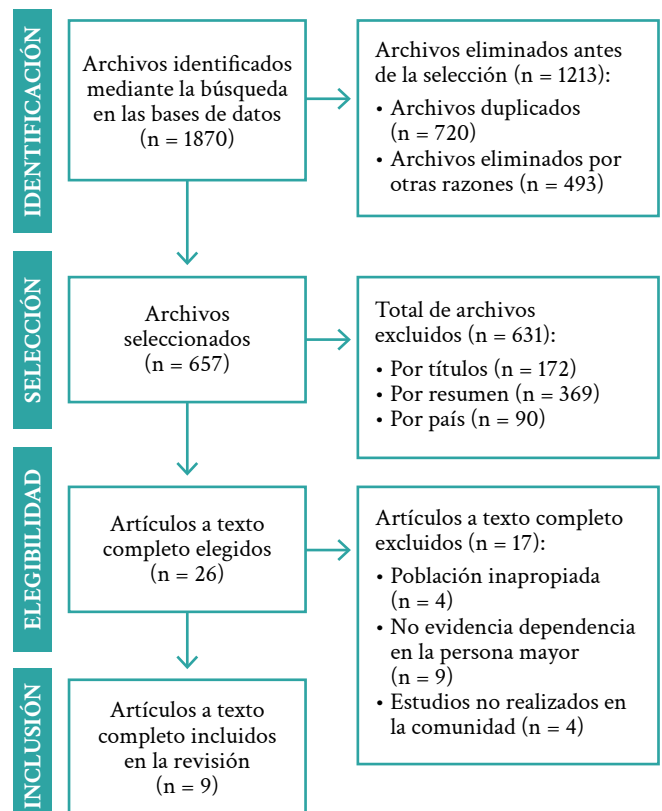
IDENTIFICACIÓN

Archivos identificados mediante la búsqueda en las bases de datos (n = 1870)

Archivos eliminados antes de la selección (n = 1213):
• Archivos duplicados (n = 720)
• Archivos eliminados por otras razones (n = 493)

SELECCIÓN

Archivos seleccionados (n = 657)

Total de archivos excluidos (n = 631):
• Por títulos (n = 172)
• Por resumen (n = 369)
• Por país (n = 90)

ELEGIBILIDAD

Artículos a texto completo elegidos (n = 26)

Artículos a texto completo excluidos (n = 17):
• Población inapropiada (n = 4)
• No evidencia dependencia en la persona mayor (n = 9)
• Estudios no realizados en la comunidad (n = 4)

INCLUSIÓN

Artículos a texto completo incluidos en la revisión (n = 9)